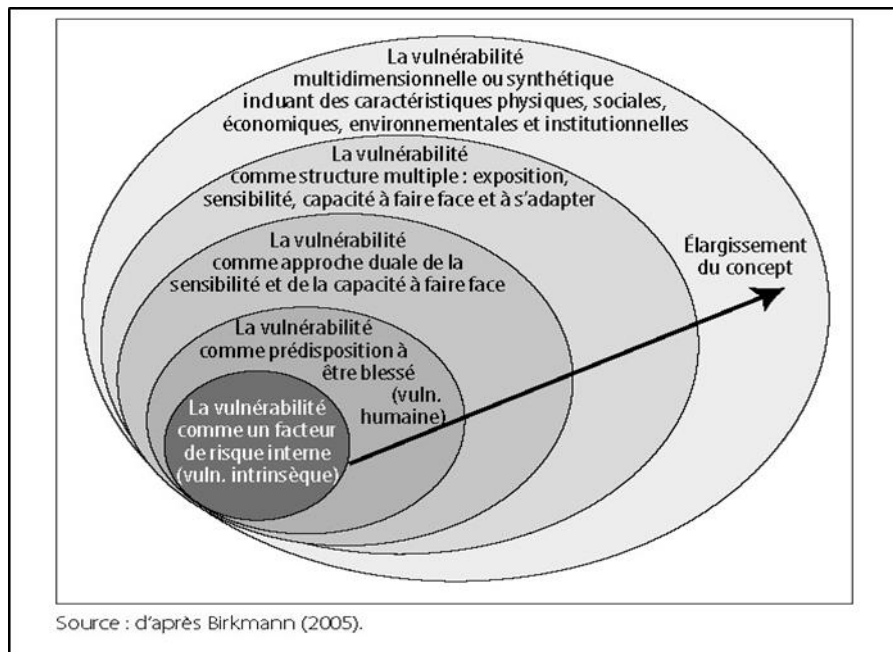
La vulnérabilité multidimensionnelle ou synthétique induant des caractéristiques physiques, sociales, économiques, environnementales et institutionnelles

La vulnérabilité comme structure multiple : exposition, sensibilité, capacité à faire face et à s'adapter

La vulnérabilité comme approche duale de la sensibilité et de la capacité à faire face

La vulnérabilité comme prédisposition à être blessé (vuln. humaine)

La vulnérabilité comme un facteur de risque interne (vuln. intrinsèque)

Élargissement du concept

Source : d'après Birkmann (2005).